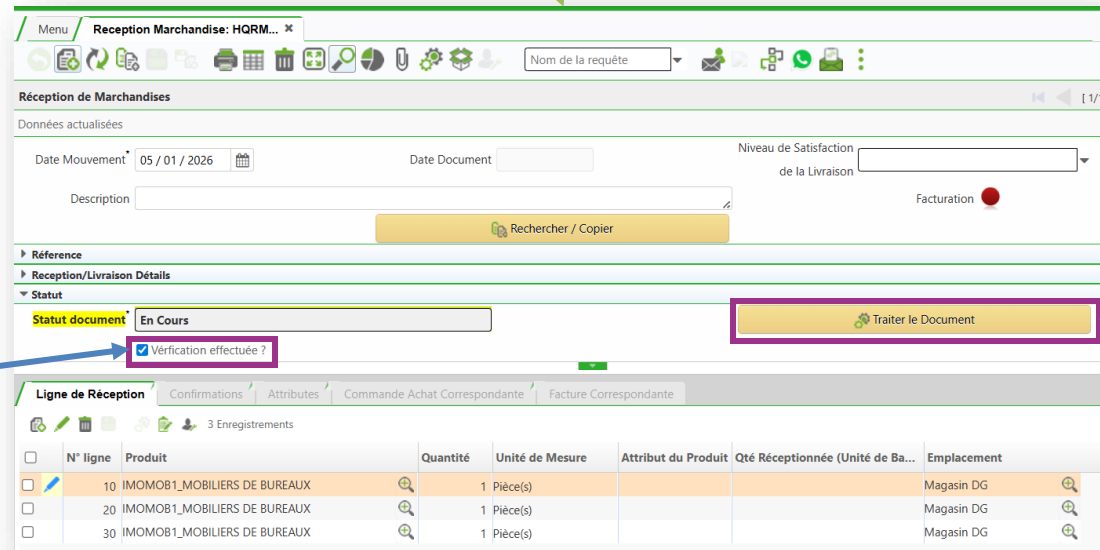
Menu | Reception Marchandise: HQRM... ×

Nom de la requête

Réception de Marchandises

[ 1/

Données actualisées

Date Mouvement* 05 / 01 / 2026

Date Document

Niveau de Satisfaction de la Livraison

Description

Facturation

Rechercher / Copier

Réference

Reception/Livraison Détails

Statut

Statut document* En Cours

Traiter le Document

Vérfication effectuée ?

Ligne de Réception | Confirmations | Attributes | Commande Achat Correspondante | Facture Correspondante

3 Enregistrements

| | N° ligne | Produit | Quantité | Unité de Mesure | Attribut du Produit | Qté Réceptionnée (Unité de Ba... | Emplacement |
|---|---|---|---|---|---|---|---|
| | 10 | IMOMOB1_MOBILIERS DE BUREAUX | 1 | Pièce(s) | | | Magasin DG |
| | 20 | IMOMOB1_MOBILIERS DE BUREAUX | 1 | Pièce(s) | | | Magasin DG |
| | 30 | IMOMOB1_MOBILIERS DE BUREAUX | 1 | Pièce(s) | | | Magasin DG |